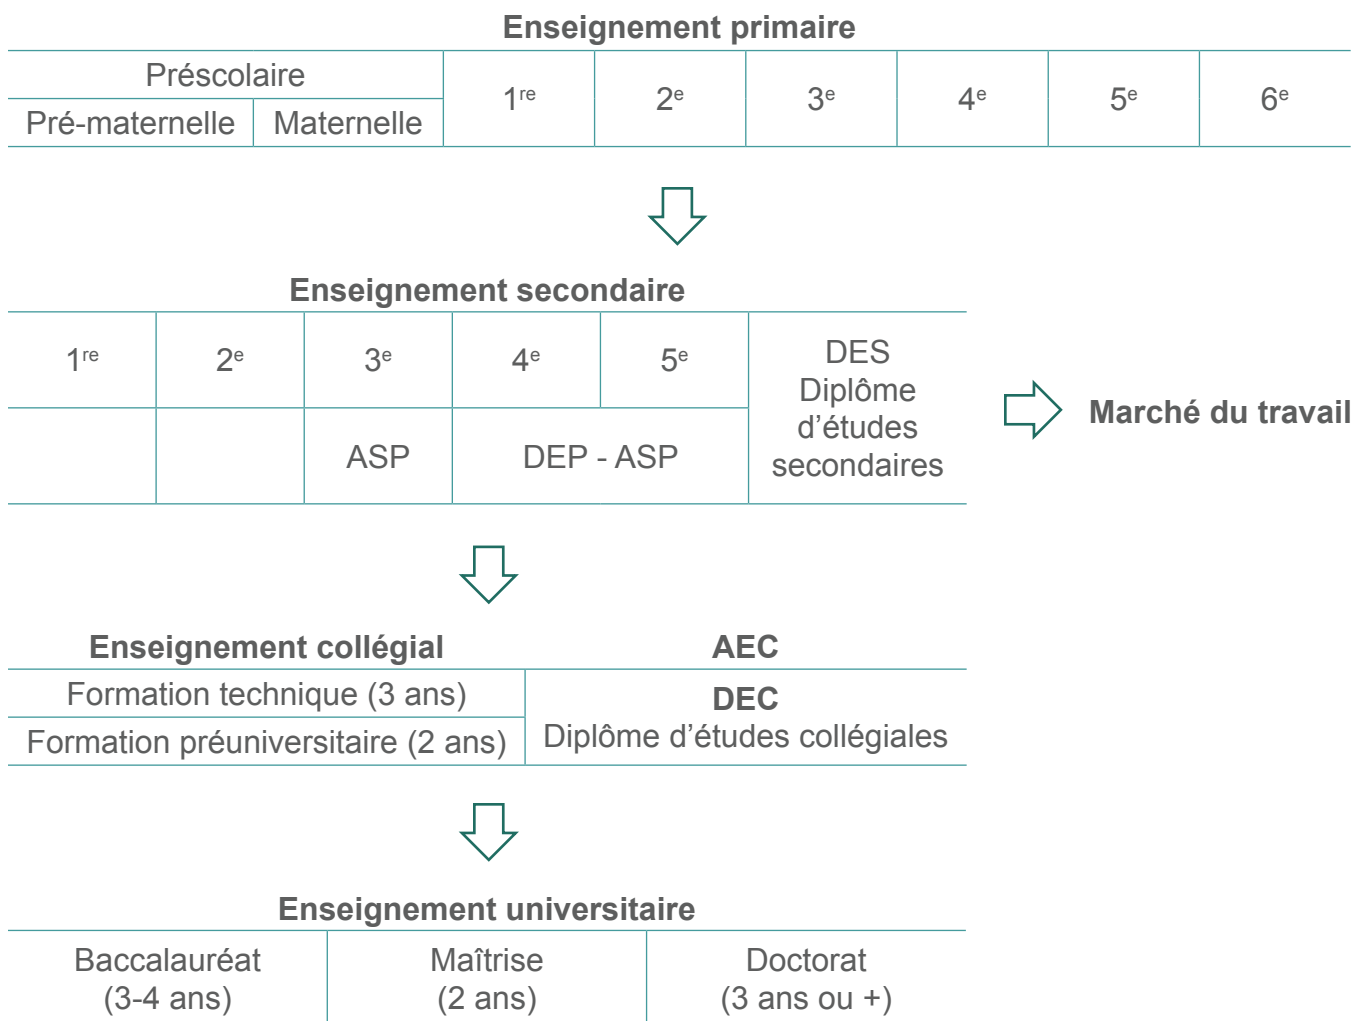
Enseignement primaire

| Préscolaire | | 1$^{re}$ | 2$^{e}$ | 3$^{e}$ | 4$^{e}$ | 5$^{e}$ | 6$^{e}$ |
|---|---|---|---|---|---|---|---|
| Pré-maternelle | Maternelle | | | | | | |

Enseignement secondaire

| 1$^{re}$ | 2$^{e}$ | 3$^{e}$ | 4$^{e}$ | 5$^{e}$ | DES Diplôme d'études secondaires |
|---|---|---|---|---|---|
| | | ASP | DEP - ASP | | |

Marché du travail

| Enseignement collégial | AEC |
|---|---|
| Formation technique (3 ans) | DEC Diplôme d'études collégiales |
| Formation préuniversitaire (2 ans) | |

Enseignement universitaire

| Baccalauréat (3-4 ans) | Maîtrise (2 ans) | Doctorat (3 ans ou +) |
|---|---|---|